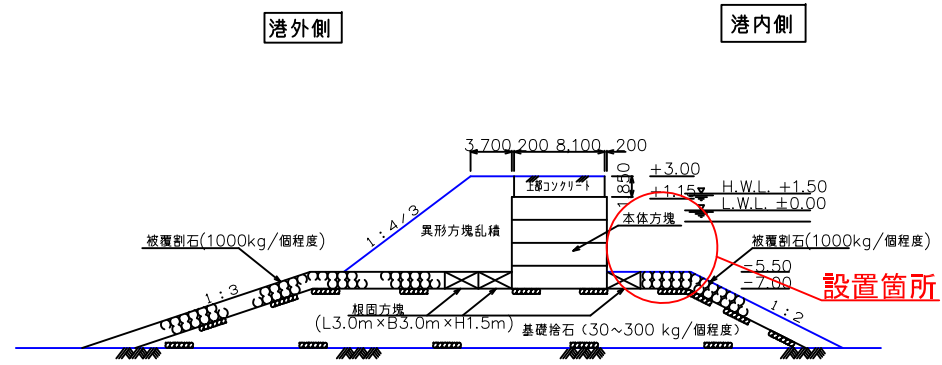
港外側

港内側

3,700 200 8,100 200

1,850

上部コンクリート

+3.00

+1.15

H.W.L. +1.50

L.W.L. ±0.00

本体方塊

異形方塊乱積

1:4/3

被覆割石(1000kg/個程度)

被覆割石(1000kg/個程度)

-5.50

-7.00

設置箇所

1:3

1:2

根固方塊
(L3.0m×B3.0m×H1.5m)

基礎捨石 (30~300 kg/個程度)